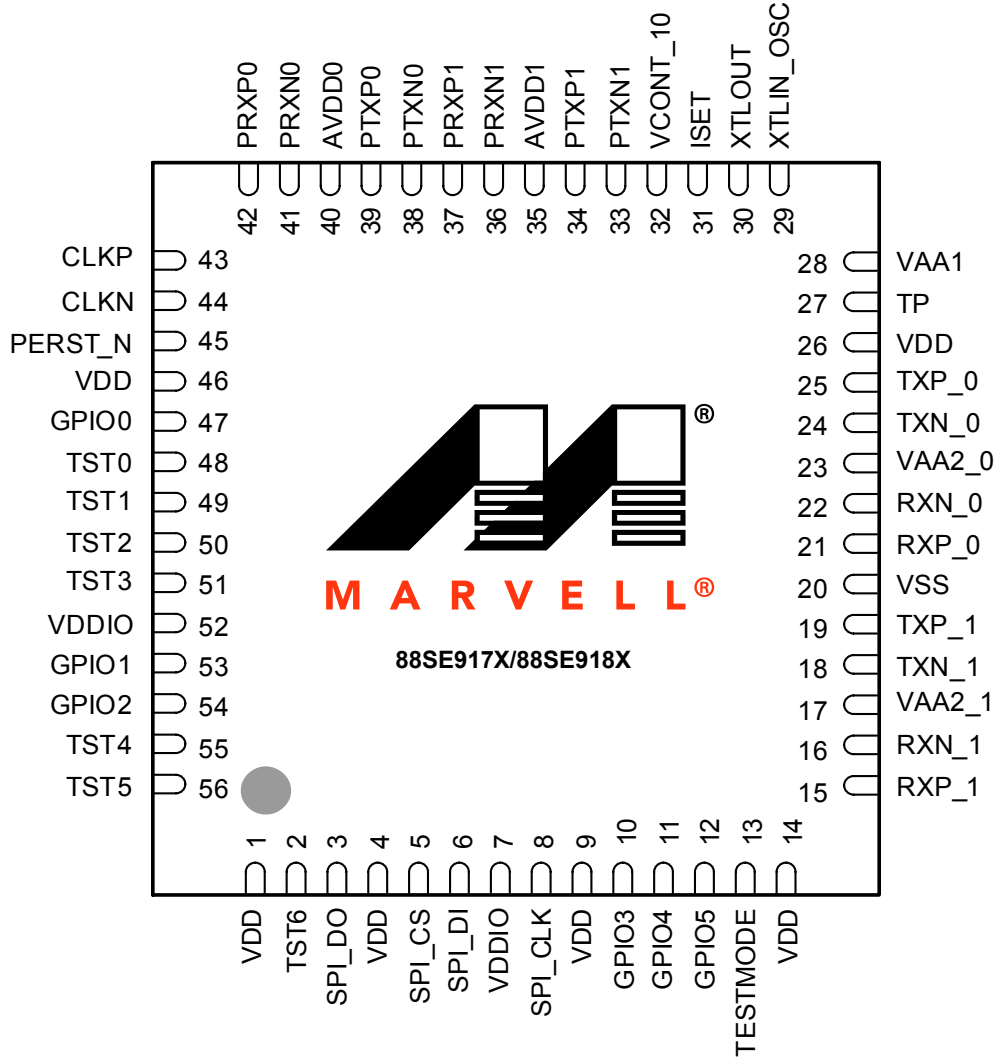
PRXP0 PRXN0 AVDD0 PTXP0 PTXN0 PRXP1 PRXN1 AVDD1 PTXP1 PTXN1 VCONT_10 ISET XTLOUT XTLIN_OSC

42 41 40 39 38 37 36 35 34 33 32 31 30 29

CLKP 43
CLKN 44
PERST_N 45
VDD 46
GPIO0 47
TST0 48
TST1 49
TST2 50
TST3 51
VDDIO 52
GPIO1 53
GPIO2 54
TST4 55
TST5 56

28 VAA1
27 TP
26 VDD
25 TXP_0
24 TXN_0
23 VAA2_0
22 RXN_0
21 RXP_0
20 VSS
19 TXP_1
18 TXN_1
17 VAA2_1
16 RXN_1
15 RXP_1

®

MARVELL®

88SE917X/88SE918X

1 2 3 4 5 6 7 8 9 10 11 12 13 14

VDD TST6 SPI_DO VDD SPI_CS SPI_DI VDDIO SPI_CLK VDD GPIO3 GPIO4 GPIO5 TESTMODE VDD